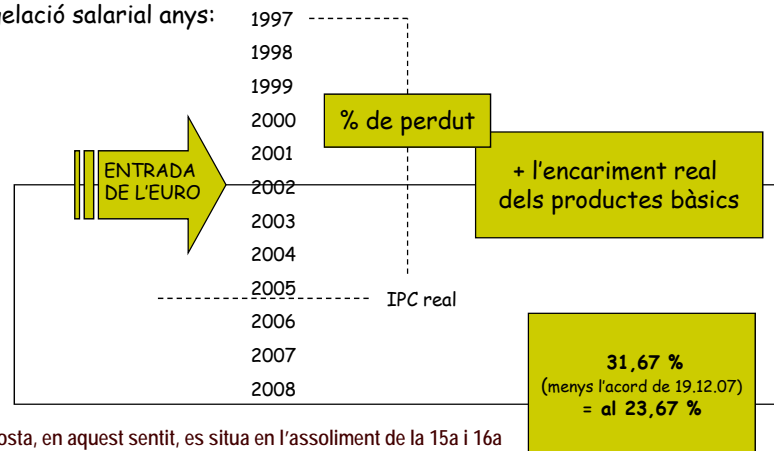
elació salarial anys:

1997
1998
1999
2000
2001
2002
2003
2004
2005
2006
2007
2008

ENTRADA DE L'EURO

% de perdut

+ l'encariment real dels productes bàsics

IPC real

31,67 %
(menys l'acord de 19.12.07)
= al 23,67 %

osta, en aquest sentit, es situa en l'assoliment de la 15a i 16a